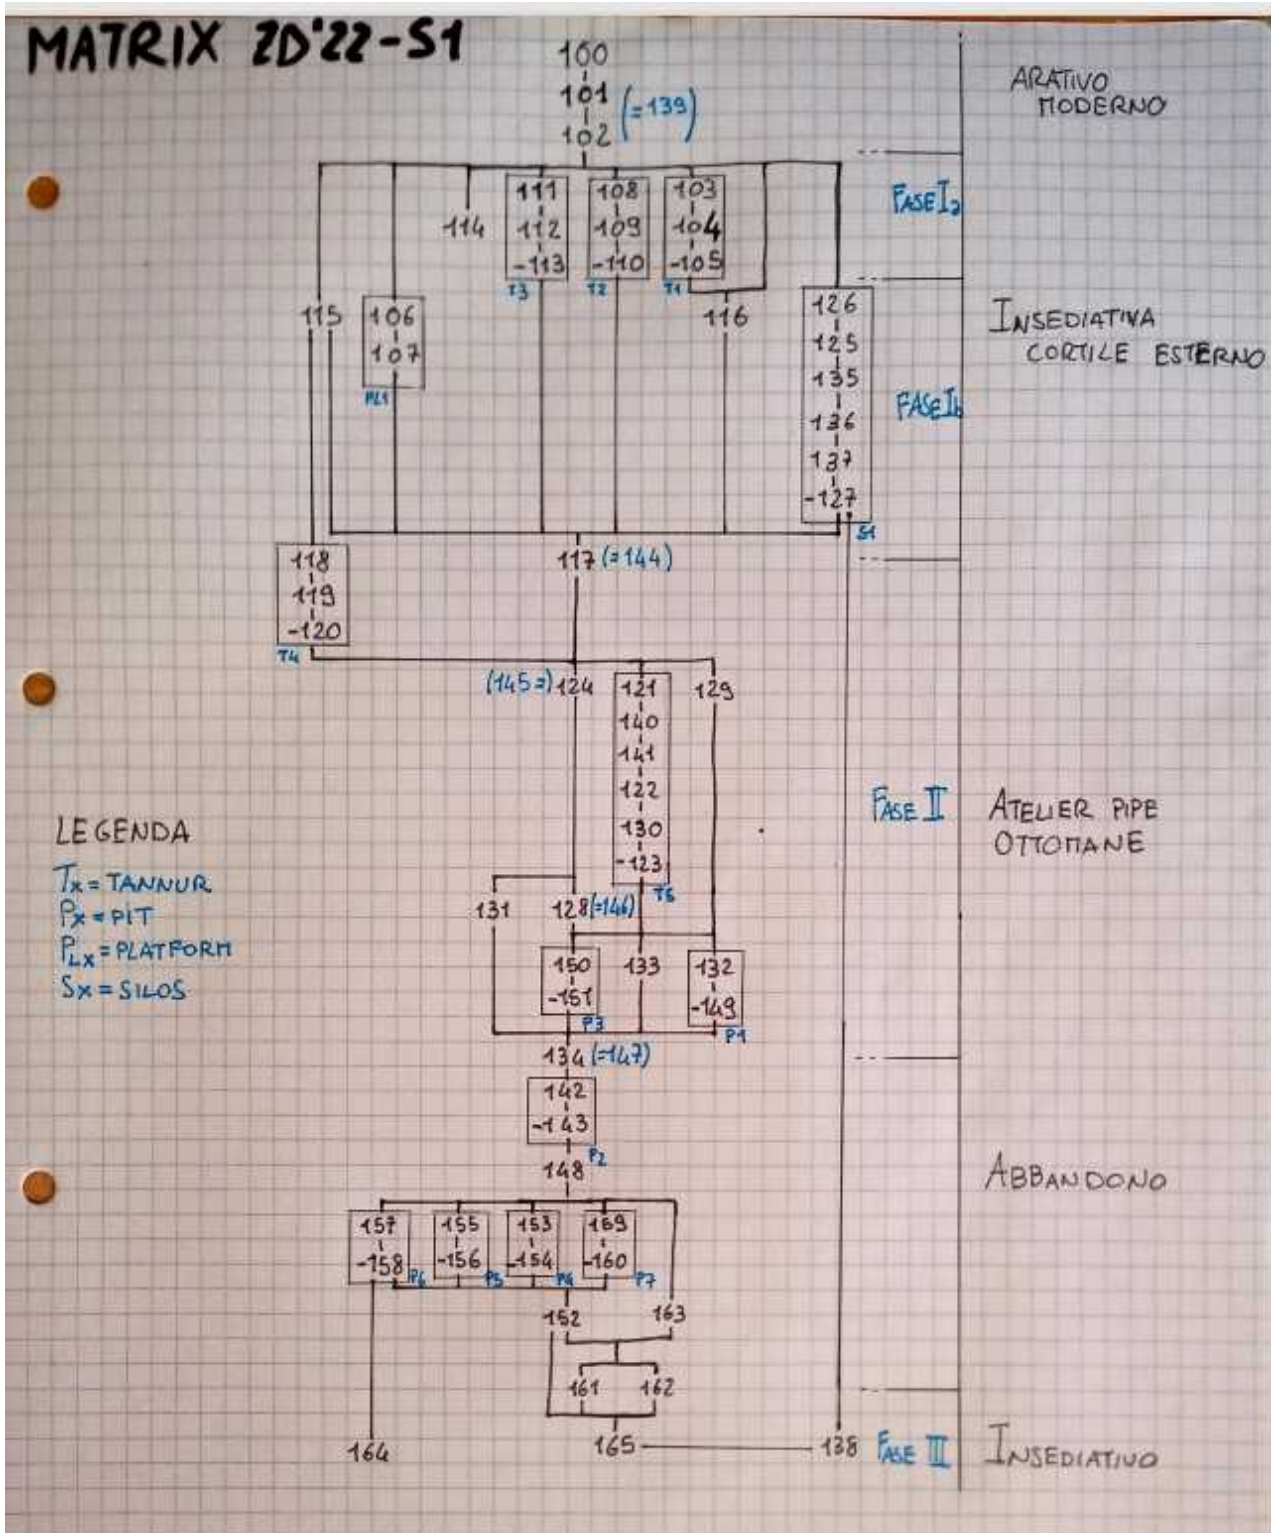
MATRIX ZD'22-S1

100
101 (=139)
102

111
112
-113
T3

108
109
-110
T2

103
104
-105
T1

114

FASE I$_a$

ARATIVO MODERNO

115

106
107
PL1

116

126
125
135
136
137
-127
S1

FASE I$_b$

INSEDIATIVA CORTILE ESTERNO

118
119
-120
T4

117 (=144)

(145=) 124

121
140
141
122
130
-123
T6

129

FASE II

ATELIER PIPE OTTOMANE

LEGENDA
Tx = TANNUR
Px = PIT
P$_{LX}$ = PLATFORM
Sx = SILOS

131

128 (=146)

150
-151
P3

133

132
-149
P1

134 (=147)

142
-143
P2

148

ABBANDONO

157
-158
P6

155
-156
P5

153
-154
P4

159
-160
P7

152

163

161

162

164

165

138

FASE III

INSEDIATIVO